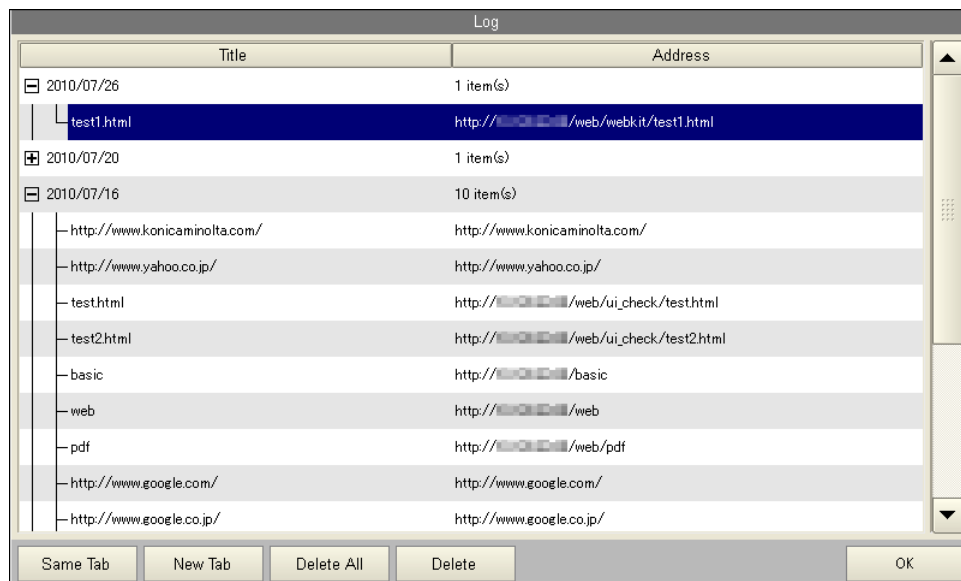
Log

| Title | Address |
|---|---|
| 2010/07/26 | 1 item(s) |
| test1.html | http://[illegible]/web/webkit/test1.html |
| 2010/07/20 | 1 item(s) |
| 2010/07/16 | 10 item(s) |
| http://www.konicaminolta.com/ | http://www.konicaminolta.com/ |
| http://www.yahoo.co.jp/ | http://www.yahoo.co.jp/ |
| test.html | http://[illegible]/web/ui_check/test.html |
| test2.html | http://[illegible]/web/ui_check/test2.html |
| basic | http://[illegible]/basic |
| web | http://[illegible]/web |
| pdf | http://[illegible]/web/pdf |
| http://www.google.com/ | http://www.google.com/ |
| http://www.google.co.jp/ | http://www.google.co.jp/ |

Same Tab New Tab Delete All Delete OK